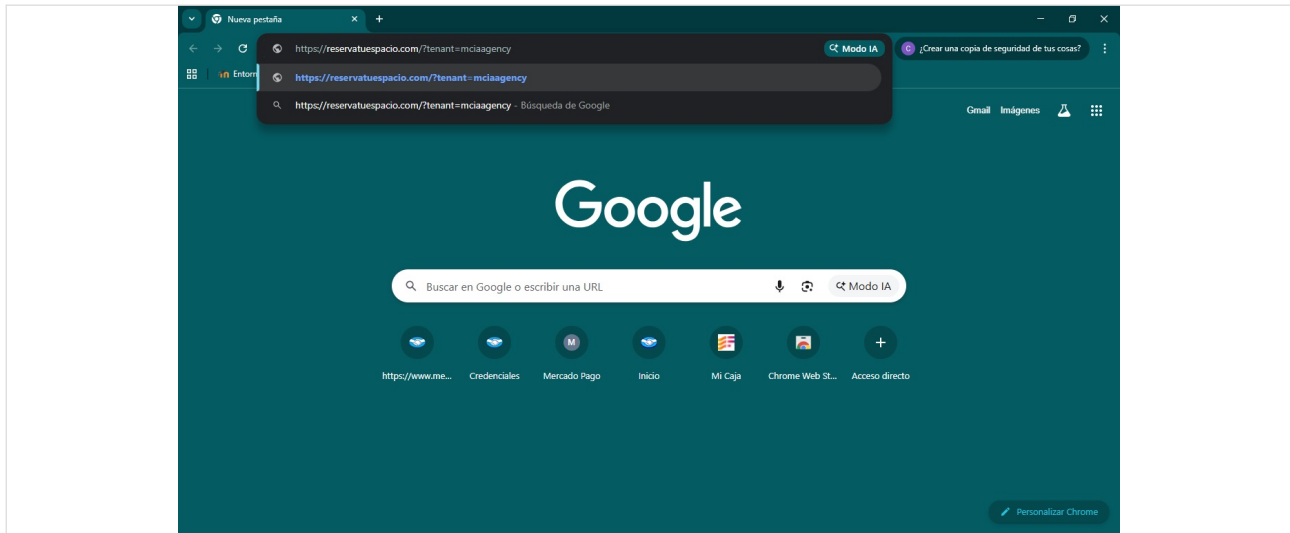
Nueva pestaña

https://reservatuespacio.com/?tenant=mciaagency

Modo IA

C ¿Crear una copia de seguridad de tus cosas?

Entorn

https://reservatuespacio.com/?tenant=mciaagency

https://reservatuespacio.com/?tenant=mciaagency - Búsqueda de Google

Gmail Imágenes

Google

Buscar en Google o escribir una URL

Modo IA

M

https://www.me... Credenciales Mercado Pago Inicio Mi Caja Chrome Web St... Acceso directo

Personalizar Chrome